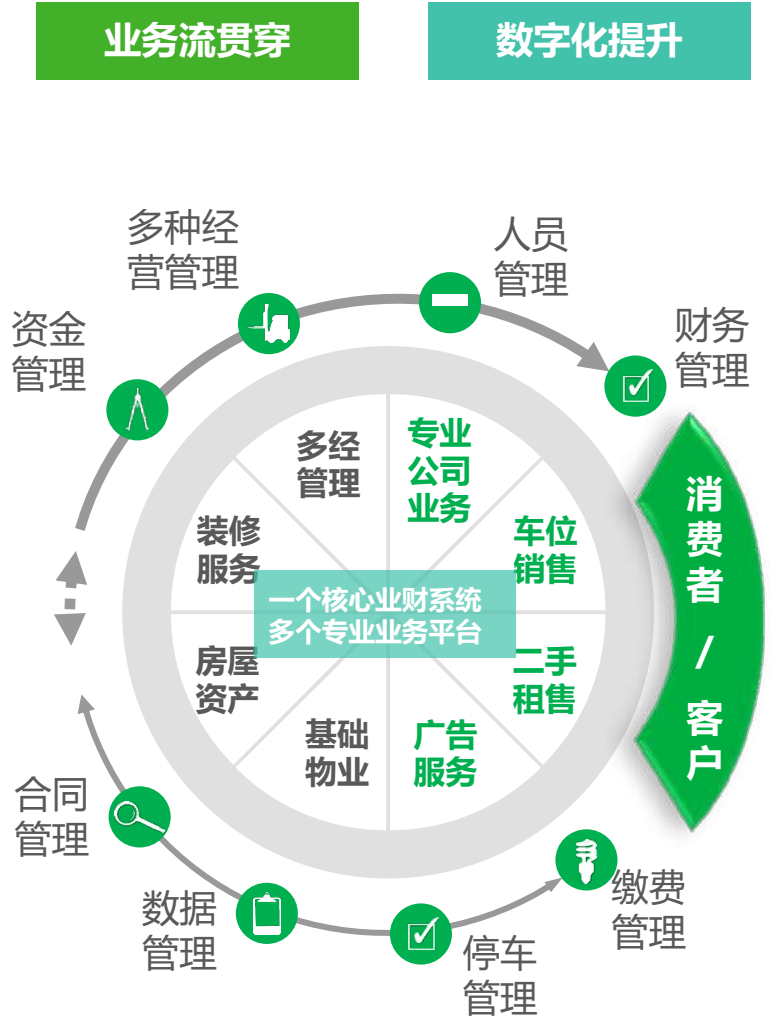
业务流贯穿

数字化提升

多种经营管理

人员管理

财务管理

资金管理

多经管理

专业公司业务

车位销售

装修服务

一个核心业财系统
多个专业业务平台

二手租售

房屋资产

基础物业

广告服务

消费者 / 客户

合同管理

数据管理

停车管理

缴费管理